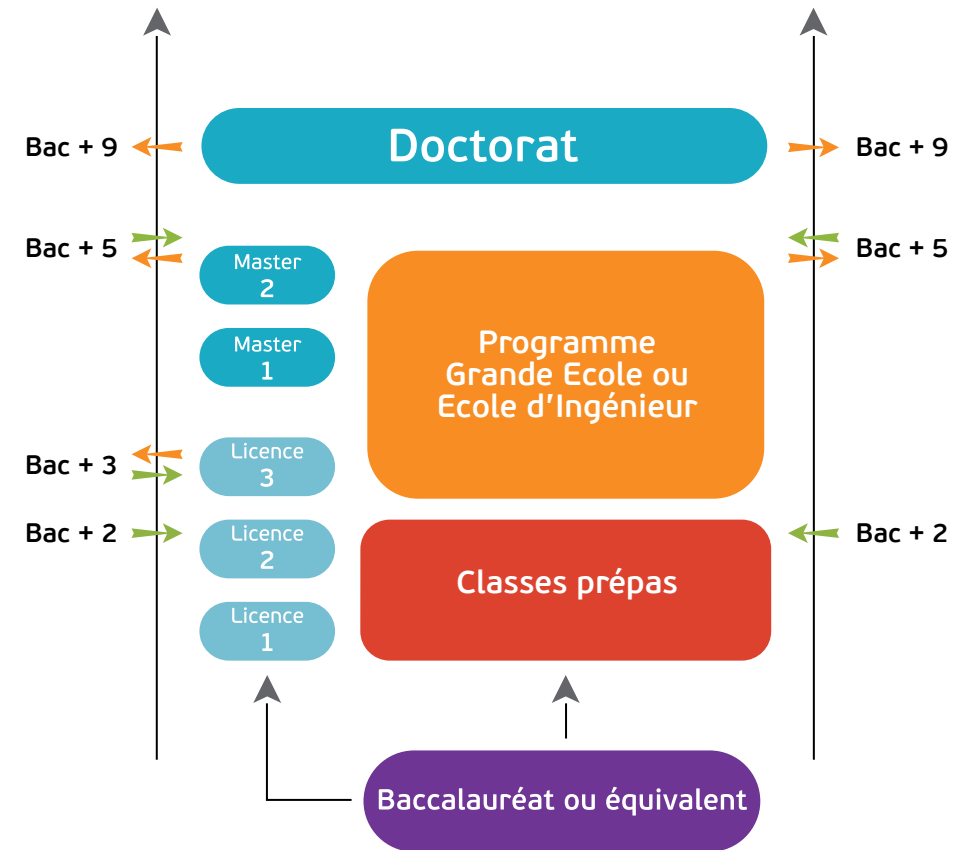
Bac + 9

Doctorat

Bac + 9

Bac + 5

Master 2

Bac + 5

Master 1

Programme Grande Ecole ou Ecole d'Ingénieur

Bac + 3

Licence 3

Bac + 2

Licence 2

Classes prépas

Bac + 2

Licence 1

Baccalauréat ou équivalent